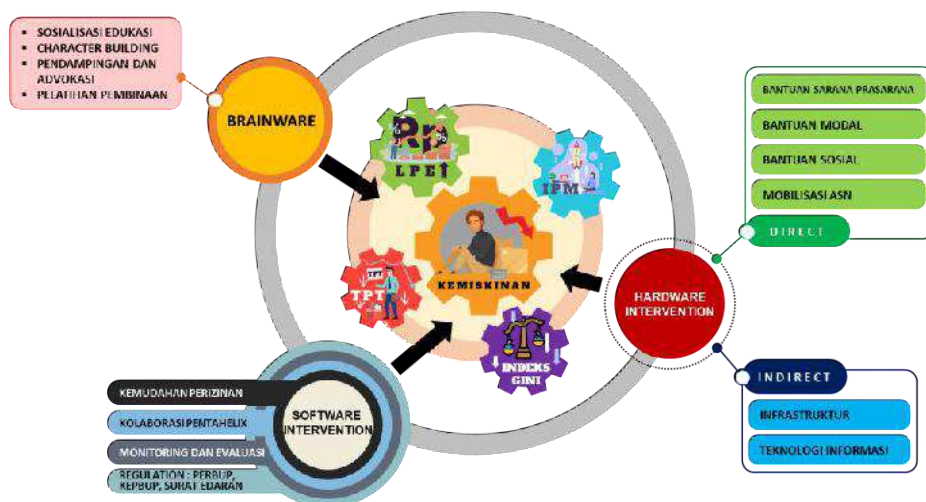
- SOSIALISASI EDUKASI
- CHARACTER BUILDING
- PENDAMPINGAN DAN ADVOKASI
- PELATIHAN PEMBINAAN

BRAINWARE

Rp
LPE

IPM

KEMISKINAN

TPT
TPT

INDEKS GINI

BANTUAN SARANA PRASARANA
BANTUAN MODAL
BANTUAN SOSIAL
MOBILISASI ASN

DIRECT

HARDWARE INTERVENTION

INDIRECT

INFRASTRUKTUR
TEKNOLOGI INFORMASI

KEMUDAHAN PERIZINAN
KOLABORASI PENTAHELIX
MONITORING DAN EVALUASI
REGULATION : PERBUP, KEPBUP, SURAT EDARAN

SOFTWARE INTERVENTION